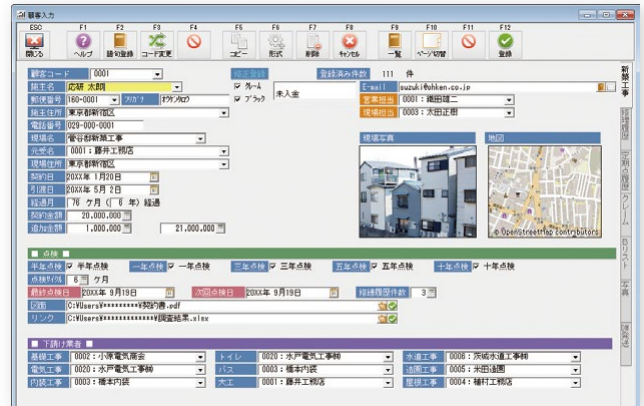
顧客入力

ESC 閉じる
F1 ヘルプ
F2 語句登録
F3 コード変更
F4
F5 コピー
F6 形式
F7 削除
F8 キャンセル
F9 一覧
F10 ページ切替
F11
F12 登録

新規工事
経理履歴
定期点検履歴
クレーム
OBリスト
写真
連絡記録

顧客コード 0001
施主名 応研 太郎
郵便番号 160-0001 フリガナ オウケンタロウ
施主住所 東京都新宿区
電話番号 029-000-0001
現場名 菅谷邸新築工事
元受名 0001：藤井工務店
現場住所 東京都新宿区
契約日 20XX年 1月20日
引渡日 20XX年 5月 2日
経過月 76 ケ月（6 年）経過
契約金額 20,000,000
追加金額 1,000,000 21,000,000

補正登録
☑ グループ
☑ ブラック
未入金
登録済み件数 111 件
E-mail suzuki@ohken.co.jp
営業担当 0001：織田雄二
現場担当 0003：太田正樹
現場写真
地図
© OpenStreetMap contributors

■ 点検
半年点検 ☑ 半年点検
一年点検 ☑ 一年点検
三年点検 ☑ 三年点検
五年点検 ☑ 五年点検
十年点検 ☑ 十年点検
点検周期 6 ケ月
最終点検日 20XX年 9月19日
次回点検日 20XX年 9月19日
経過履歴件数 3
図面 C:¥Users¥*********¥契約書.pdf
リンク C:¥Users¥**************¥調査結果.xlsx

■ 下請け業者
基礎工事 0002：小戸電気商会
電気工事 0020：水戸電気工事柿
内装工事 0003：橋本内装
トイレ 0020：水戸電気工事柿
バス 0003：橋本内装
大工 0001：藤井工務店
水道工事 0006：茨城水道工事柿
造園工事 0005：米田造園
屋根工事 0004：植村工務店